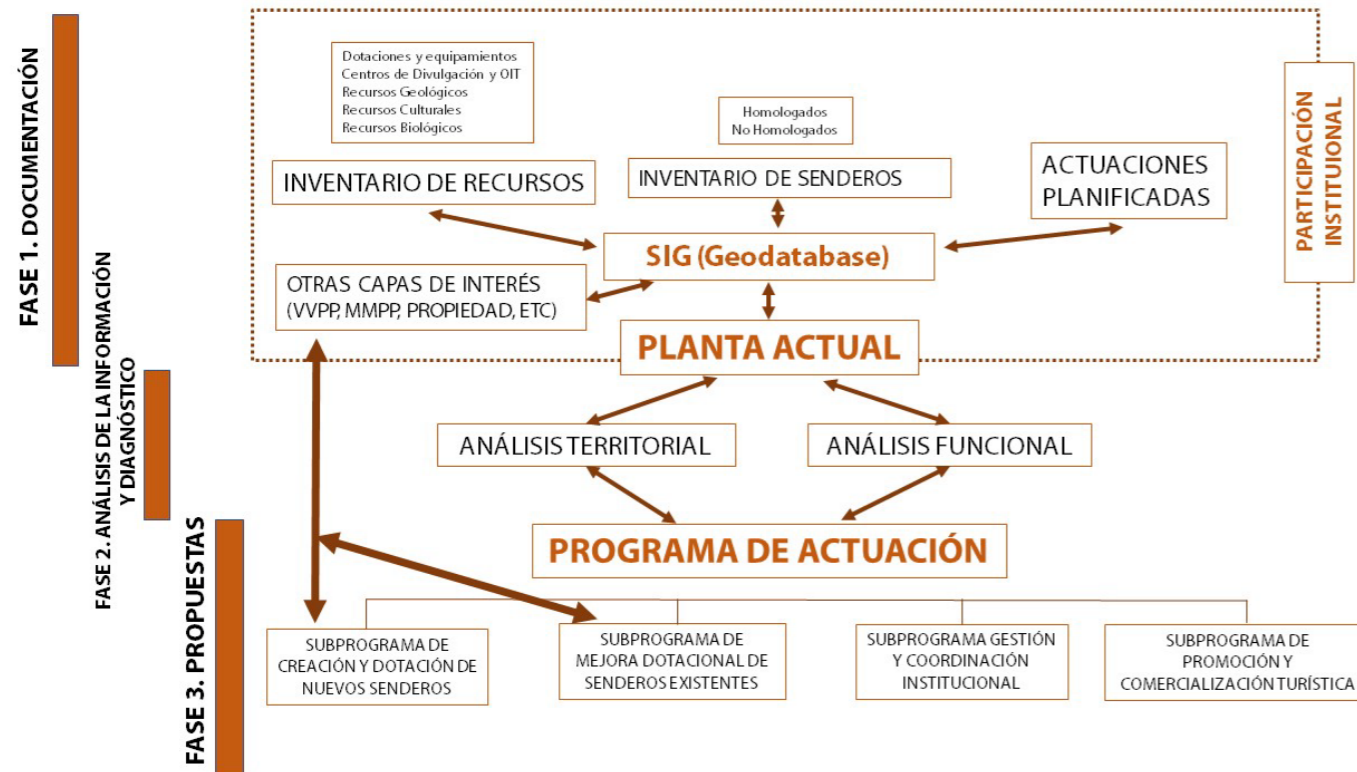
FASE 1. DOCUMENTACIÓN

FASE 2. ANÁLISIS DE LA INFORMACIÓN Y DIAGNÓSTICO

FASE 3. PROPUESTAS

Dotaciones y equipamientos
Centros de Divulgación y OIT
Recursos Geológicos
Recursos Culturales
Recursos Biológicos

Homologados
No Homologados

INVENTARIO DE RECURSOS

INVENTARIO DE SENDEROS

ACTUACIONES PLANIFICADAS

PARTICIPACIÓN INSTITUIONAL

SIG (Geodatabase)

OTRAS CAPAS DE INTERÉS (VVPP, MMPP, PROPIEDAD, ETC)

PLANTA ACTUAL

ANÁLISIS TERRITORIAL

ANÁLISIS FUNCIONAL

PROGRAMA DE ACTUACIÓN

SUBPROGRAMA DE CREACIÓN Y DOTACIÓN DE NUEVOS SENDEROS

SUBPROGRAMA DE MEJORA DOTACIONAL DE SENDEROS EXISTENTES

SUBPROGRAMA GESTIÓN Y COORDINACIÓN INSTITUCIONAL

SUBPROGRAMA DE PROMOCIÓN Y COMERCIALIZACIÓN TURÍSTICA